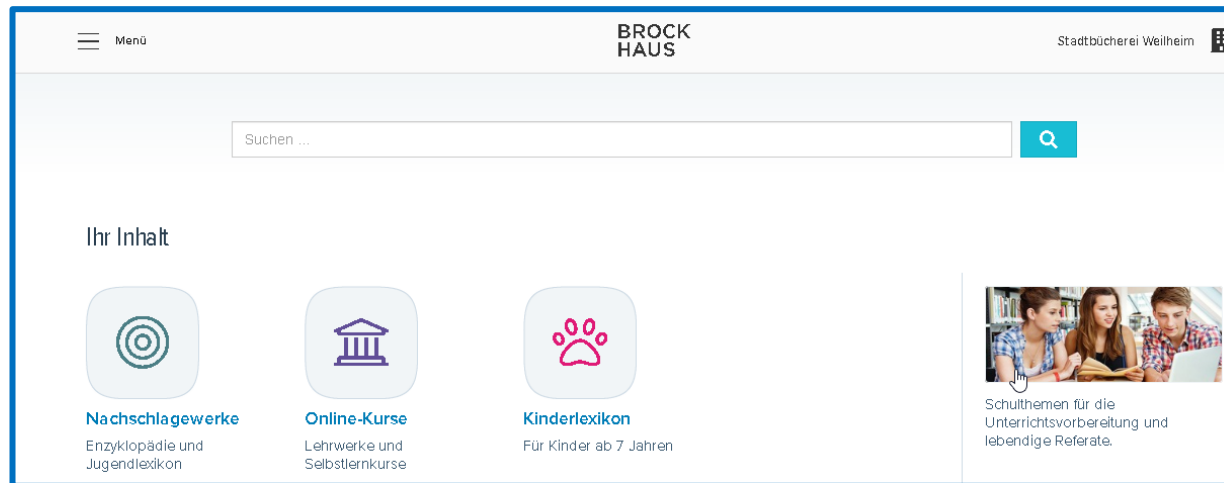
Menü

BROCK
HAUS

Stadtbücherei Weilheim

Suchen ...

Ihr Inhalt

Nachschlagewerke

Enzyklopädie und Jugendlexikon

Online-Kurse

Lehrwerke und Selbstlernkurse

Kinderlexikon

Für Kinder ab 7 Jahren

Schulthemen für die Unterrichtsvorbereitung und lebendige Referate.